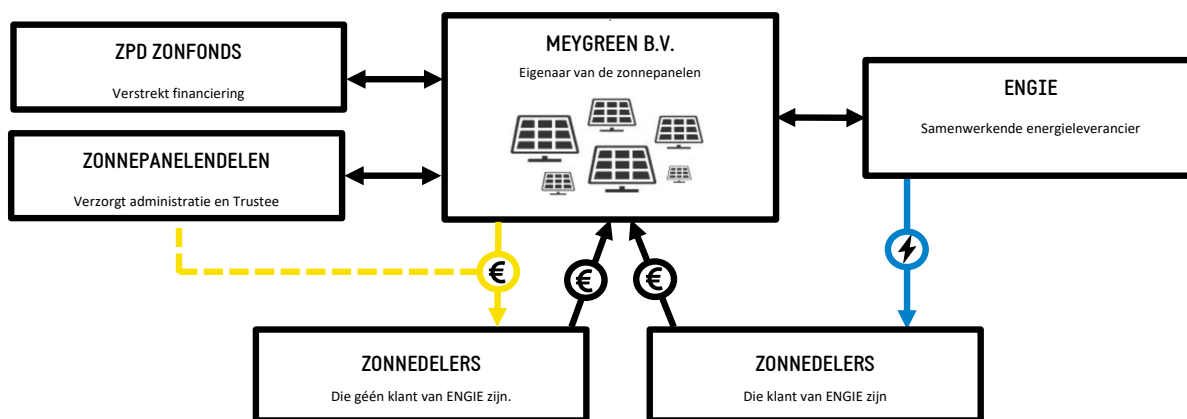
ZPD ZONFONDS

Verstrekt financiering

ZONNEPANELENDELEN

Verzorgt administratie en Trustee

MEYGREEN B.V.

Eigenaar van de zonnepanelen

ENGIE

Samenwerkende energieleverancier

€

€

€

ZONNEDELERS

Die géén klant van ENGIE zijn.

ZONNEDELERS

Die klant van ENGIE zijn